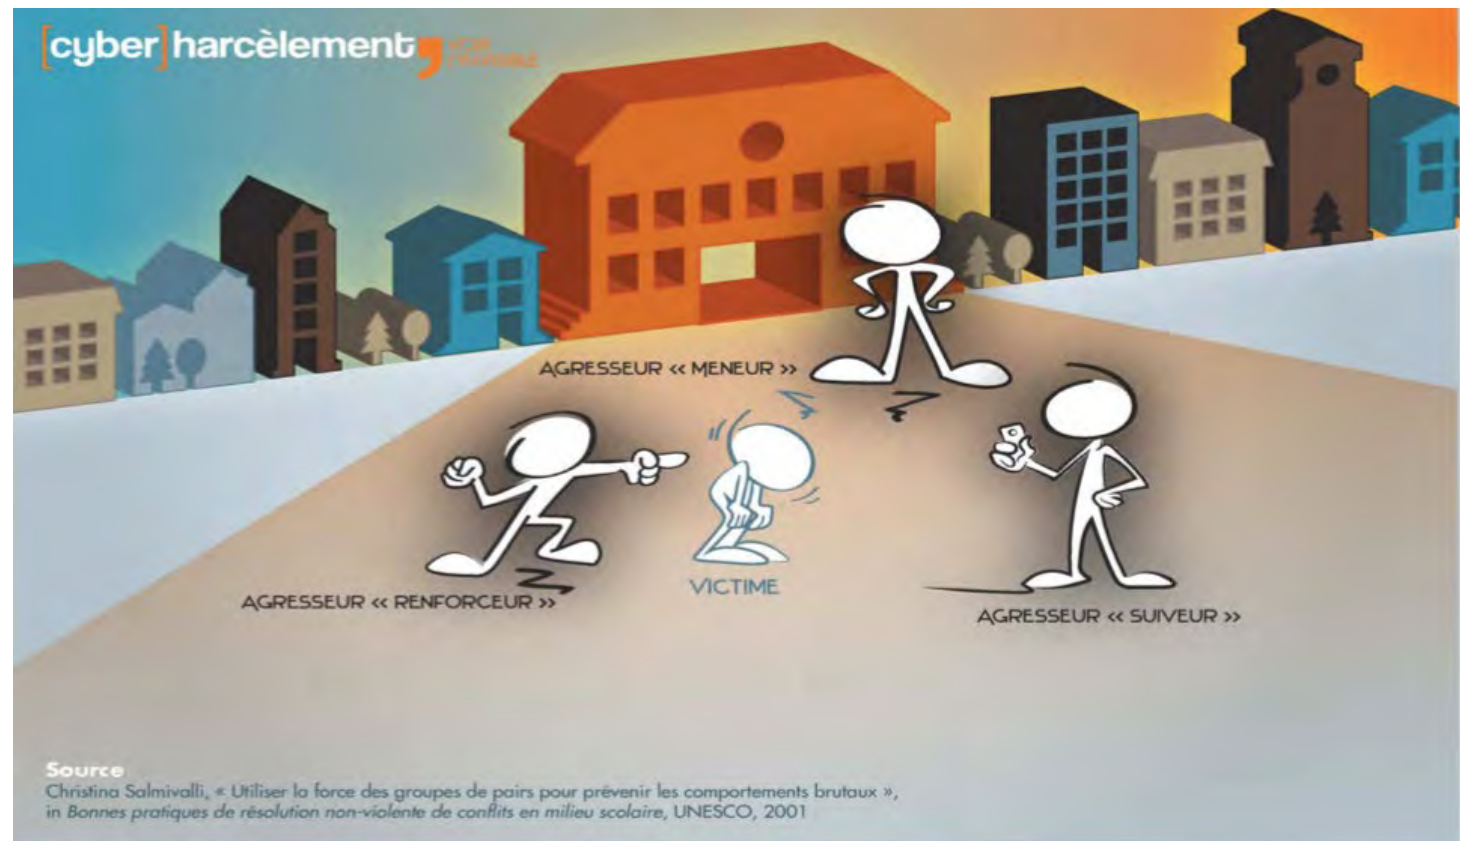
[cyber]harcèlement, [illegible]

AGRESSEUR « MENEUR »

AGRESSEUR « RENFORCEUR »

VICTIME

AGRESSEUR « SUIVEUR »

Source
Christina Salmivalli, « Utiliser la force des groupes de pairs pour prévenir les comportements brutaux », in Bonnes pratiques de résolution non-violente de conflits en milieu scolaire, UNESCO, 2001